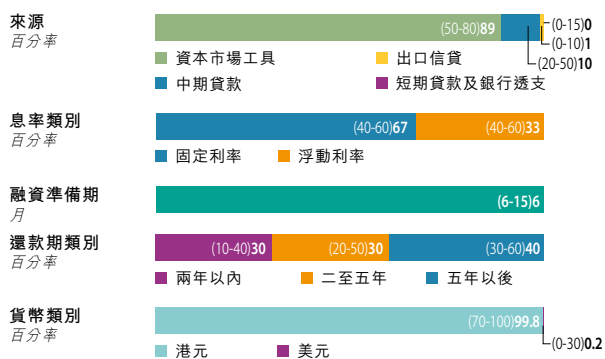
來源
百分率

(50-80)89

(0-15)0
(0-10)1
(20-50)10

資本市場工具
出口信貸
中期貸款
短期貸款及銀行透支

息率類別
百分率

(40-60)67
(40-60)33

固定利率
浮動利率

融資準備期
月

(6-15)6

還款期類別
百分率

(10-40)30
(20-50)30
(30-60)40

兩年以內
二至五年
五年以後

貨幣類別
百分率

(70-100)99.8
(0-30)0.2

港元
美元